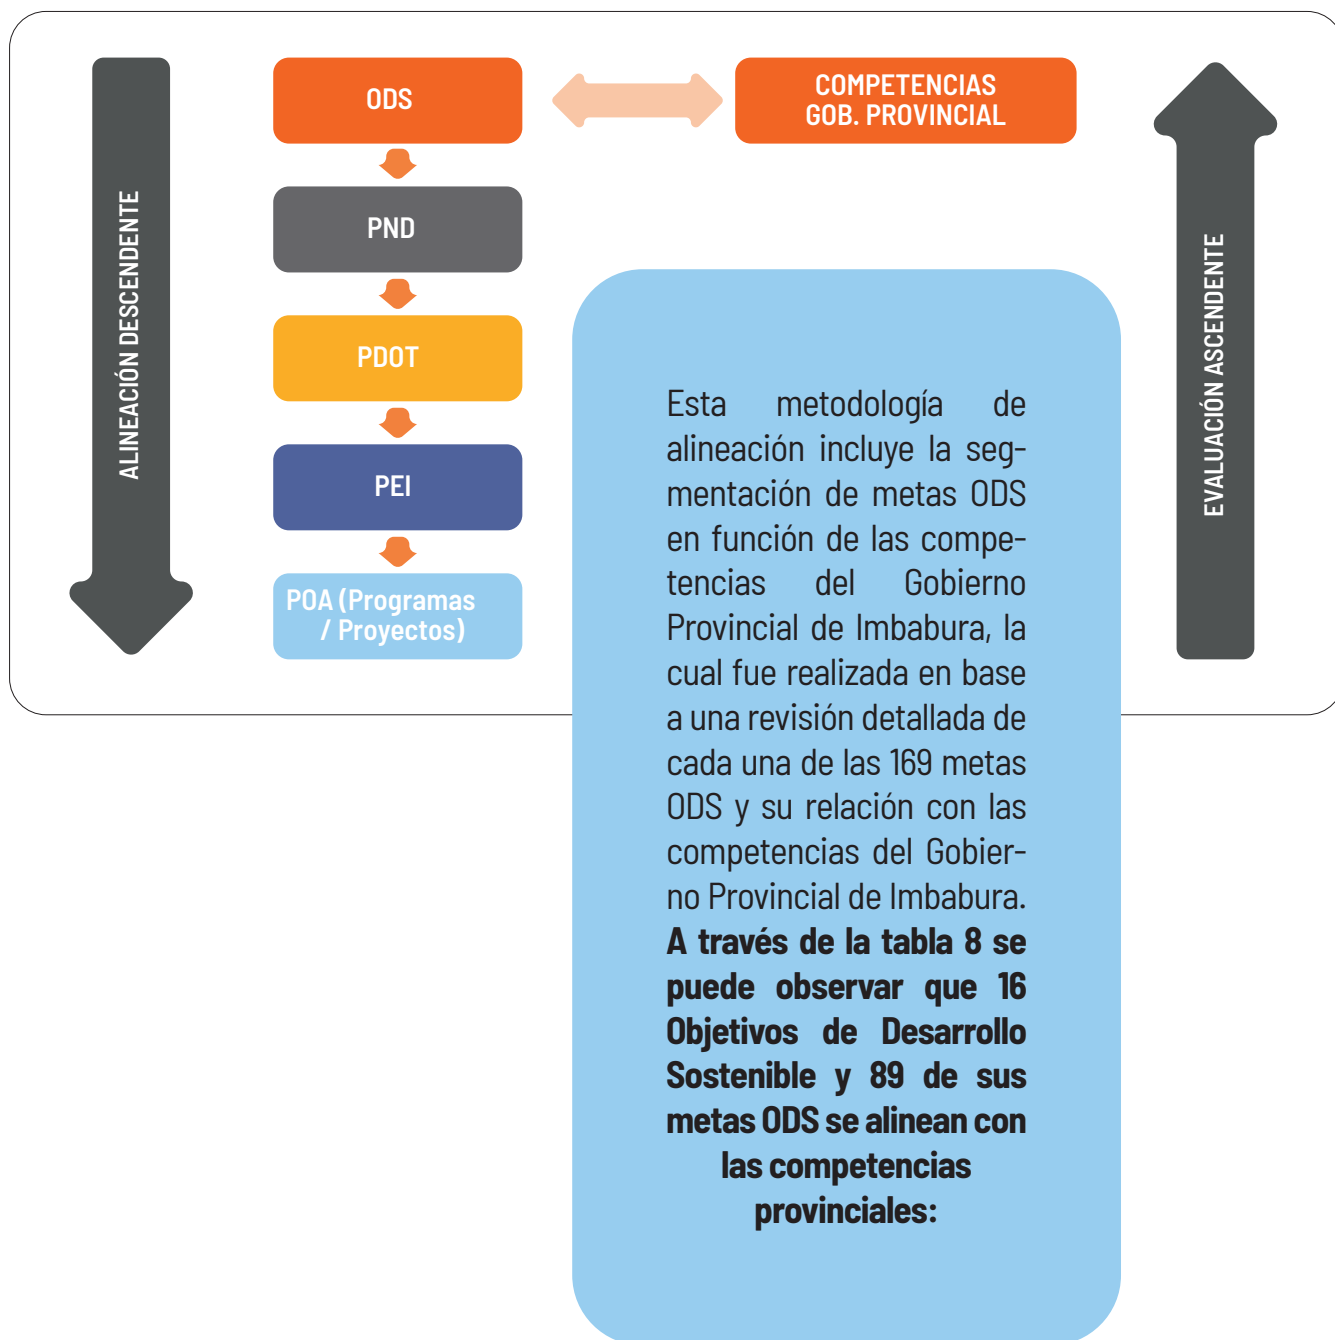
ALINEACIÓN DESCENDENTE

ODS

COMPETENCIAS GOB. PROVINCIAL

PND

PDOT

PEI

POA (Programas / Proyectos)

EVALUACIÓN ASCENDENTE

Esta metodología de alineación incluye la segmentación de metas ODS en función de las competencias del Gobierno Provincial de Imbabura, la cual fue realizada en base a una revisión detallada de cada una de las 169 metas ODS y su relación con las competencias del Gobierno Provincial de Imbabura. **A través de la tabla 8 se puede observar que 16 Objetivos de Desarrollo Sostenible y 89 de sus metas ODS se alinean con las competencias provinciales:**